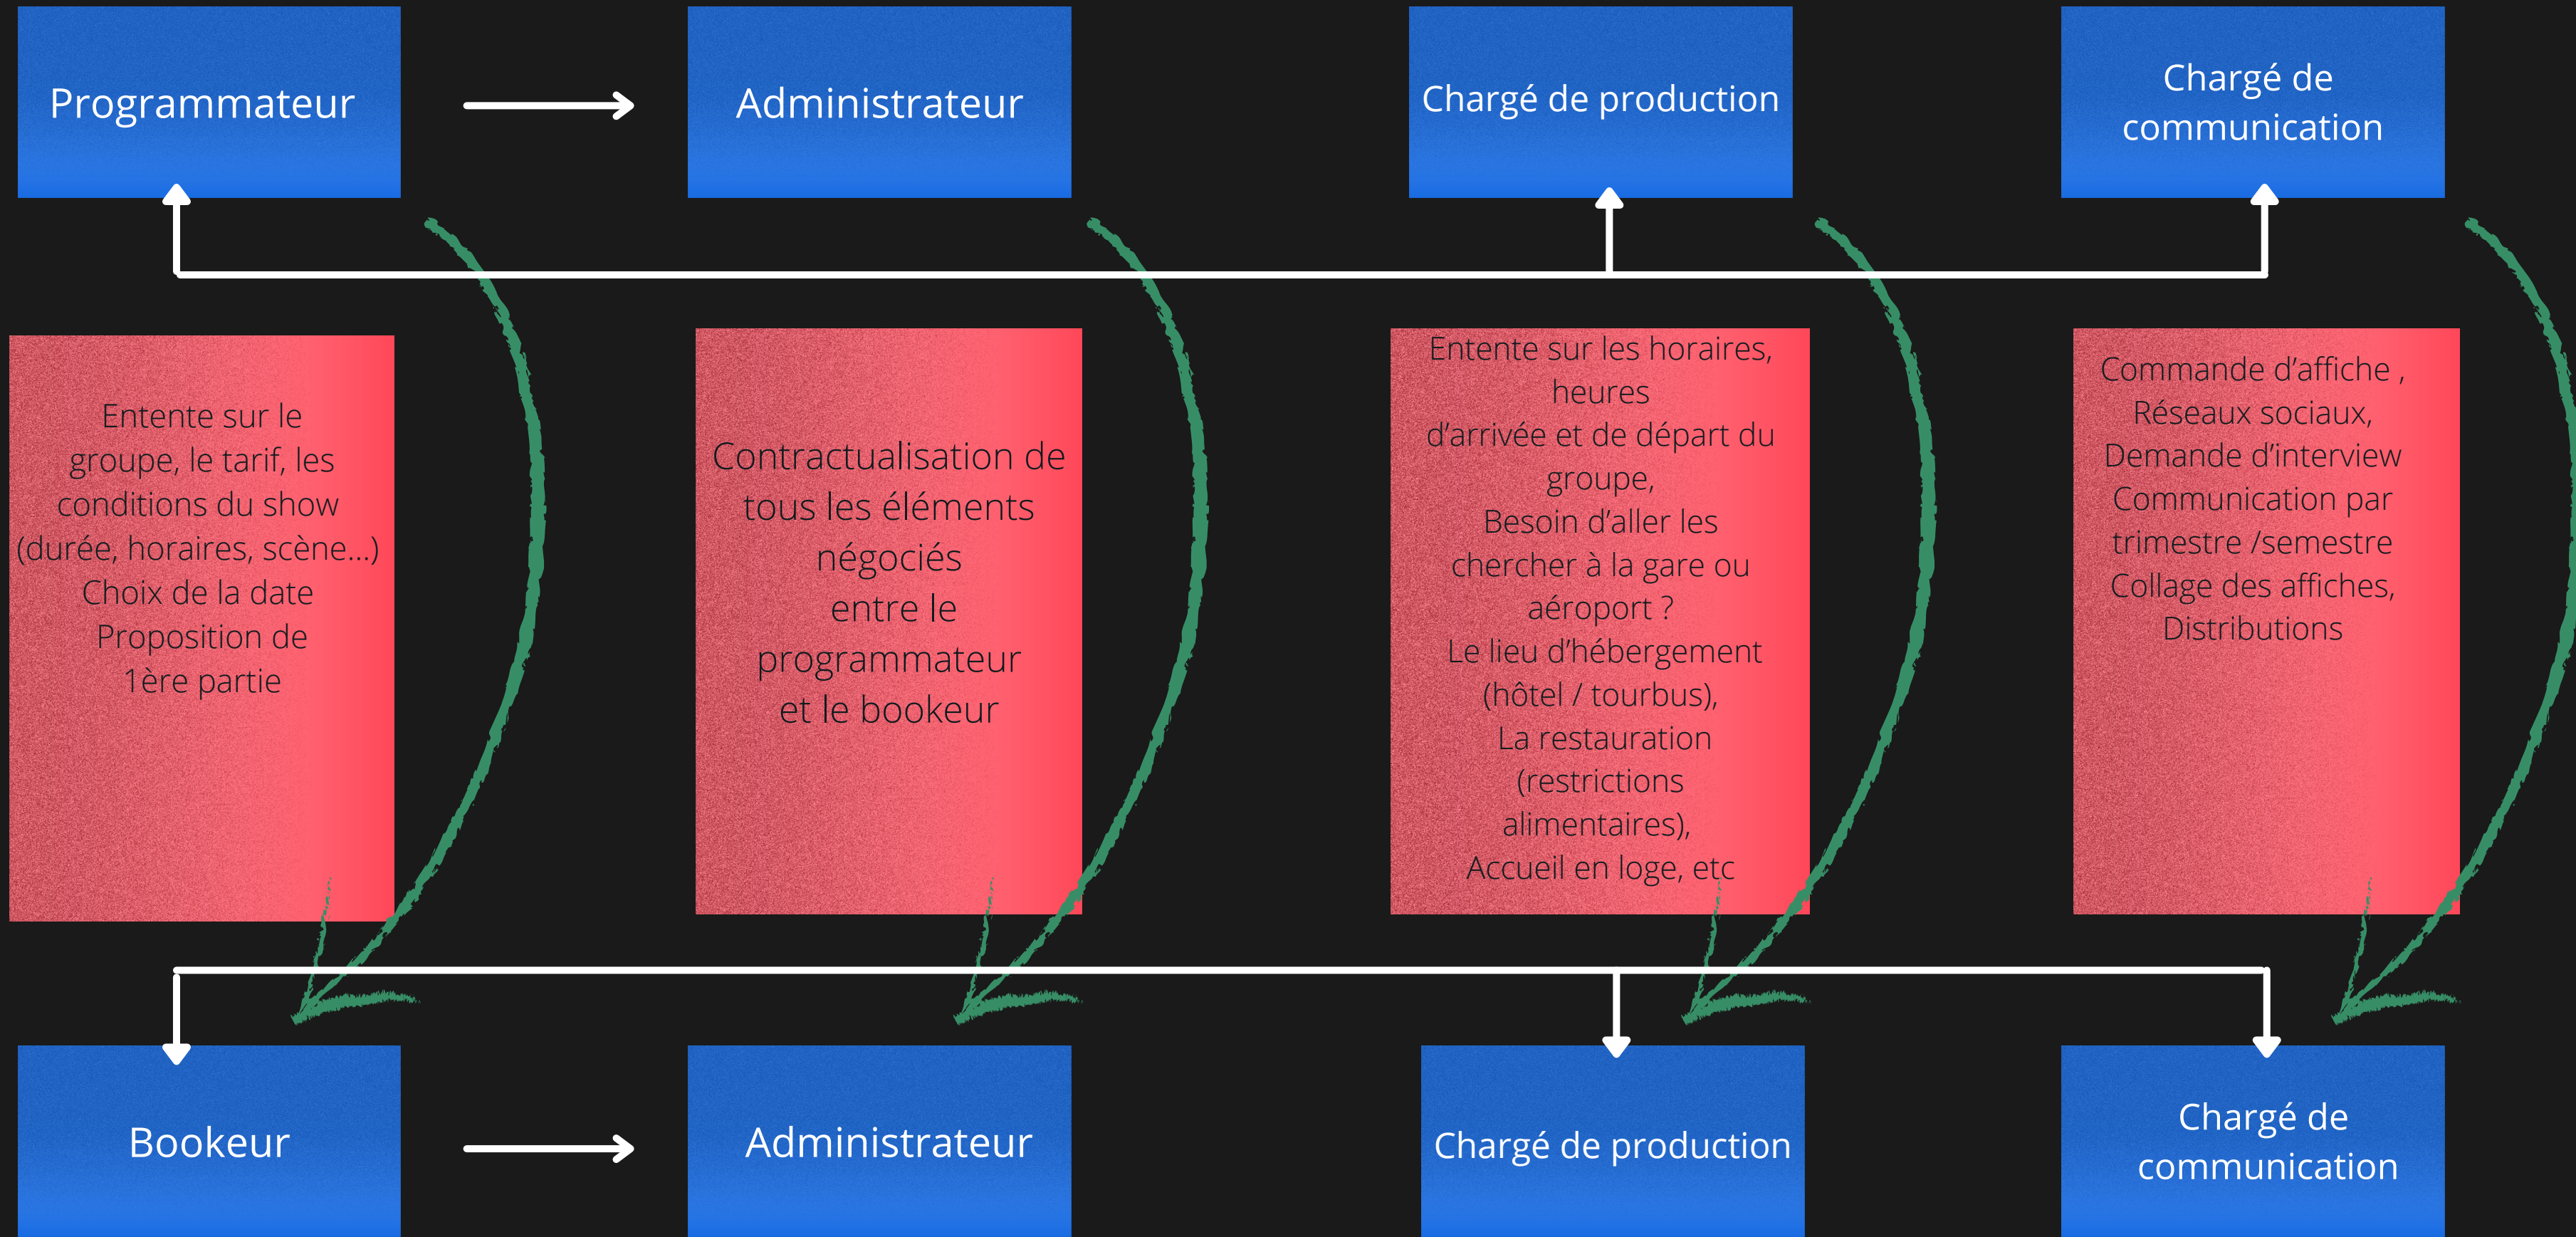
Programmateur

Administrateur

Chargé de production

Chargé de communication

Entente sur le groupe, le tarif, les conditions du show (durée, horaires, scène...) Choix de la date Proposition de 1ère partie

Contractualisation de tous les éléments négociés entre le programmateur et le bookeur

Entente sur les horaires, heures d'arrivée et de départ du groupe, Besoin d'aller les chercher à la gare ou aéroport ? Le lieu d'hébergement (hôtel / tourbus), La restauration (restrictions alimentaires), Accueil en loge, etc

Commande d'affiche , Réseaux sociaux, Demande d'interview Communication par trimestre /semestre Collage des affiches, Distributions

Bookeur

Administrateur

Chargé de production

Chargé de communication